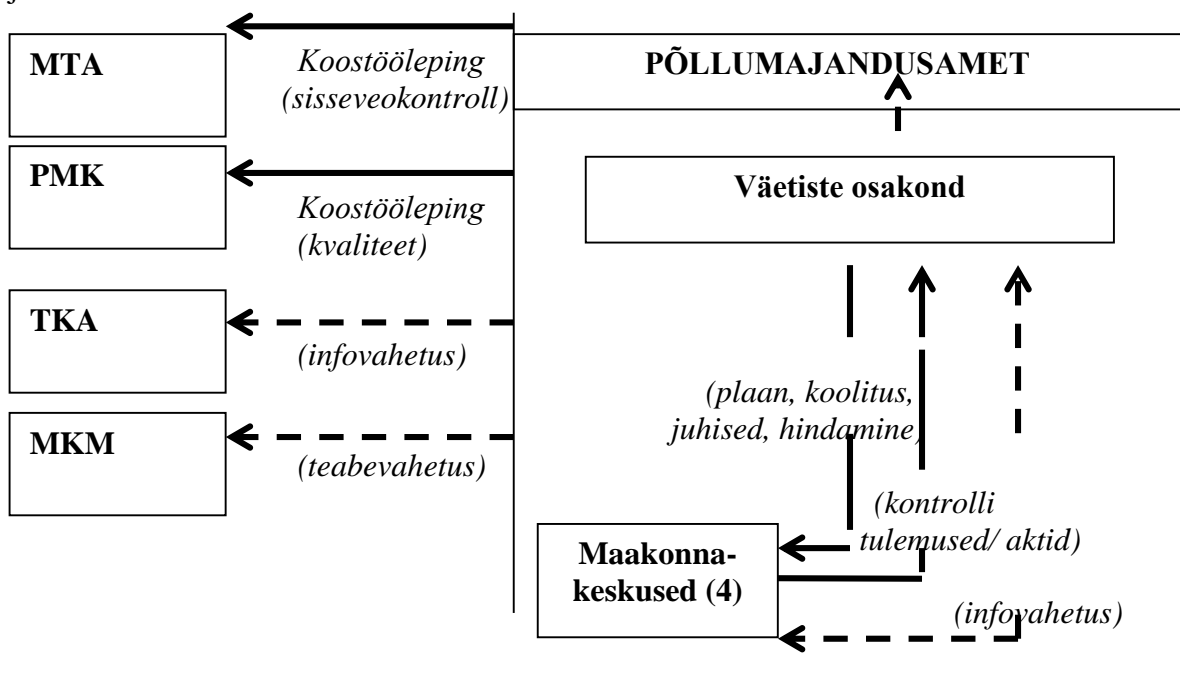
MTA

Koostööleping (sisseveokontroll)

PÕLLUMAJANDUSAMET

PMK

Koostööleping (kvaliteet)

Väetiste osakond

TKA

(infovahetus)

MKM

(teabevahetus)

(plaan, koolitus, juhised, hindamine)

(kontrolli tulemused/ aktid)

Maakonnakeskused (4)

(infovahetus)